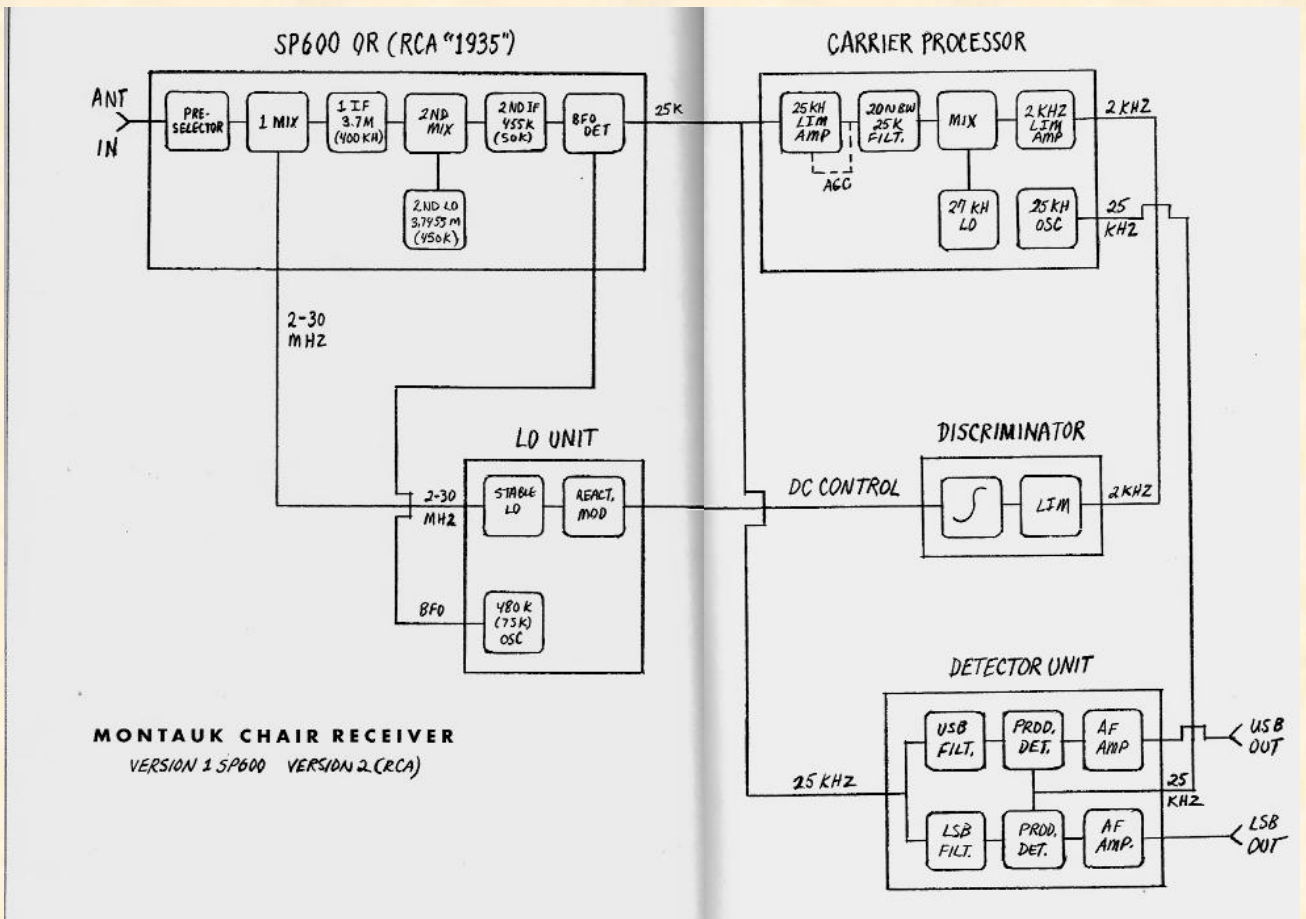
SP600 OR (RCA "1935")

ANT IN

PRE-SELECTOR

1 MIX

1 IF 3.7M (400 KH)

2ND MIX

2ND IF 455K (50K)

BFO DET

2ND LO 3,7455 M (450K)

25K

CARRIER PROCESSOR

25 KH LIM AMP

20 N BW 25K FILT.

MIX

2 KHZ LIM AMP

2 KHZ

AGC

27 KH LO

25 KH OSC

25 KHZ

2-30 MHZ

LO UNIT

2-30 MHZ

STABLE LO

REACT. MOD

BFO

480 K (75K) OSC

DISCRIMINATOR

DC CONTROL

LIM

2 KHZ

DETECTOR UNIT

USB FILT.

PROD. DET.

AF AMP

USB OUT

25 KHZ

25 KHZ

LSB FILT.

PROD. DET.

AF AMP.

LSB OUT

MONTAUK CHAIR RECEIVER

VERSION 1 SP600 VERSION 2 (RCA)